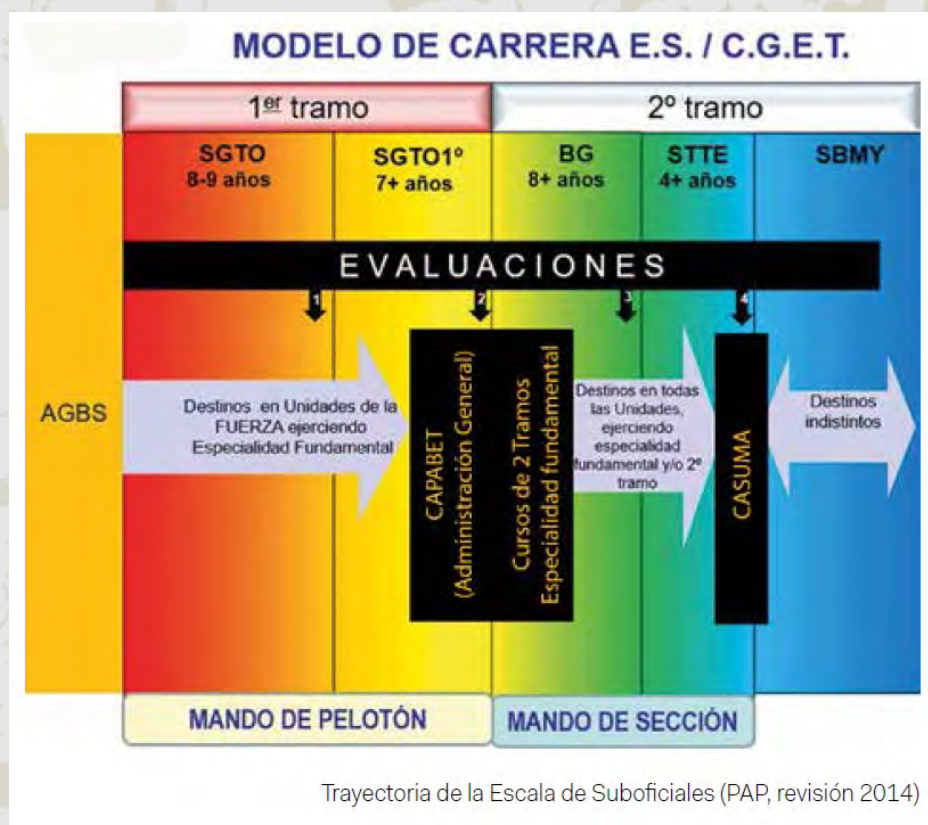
MODELO DE CARRERA E.S. / C.G.E.T.

1er tramo

2º tramo

SGTO
8-9 años

SGTO1º
7+ años

BG
8+ años

STTE
4+ años

SBMY

EVALUACIONES

1

2

3

4

AGBS

Destinos en Unidades de la FUERZA ejerciendo Especialidad Fundamental

CAPABET
(Administración General)

Cursos de 2 Tramos
Especialidad fundamental

Destinos en todas las Unidades, ejerciendo especialidad fundamental y/o 2º tramo

CASUMA

Destinos indistintos

MANDO DE PELOTÓN

MANDO DE SECCIÓN

Trayectoria de la Escala de Suboficiales (PAP, revisión 2014)